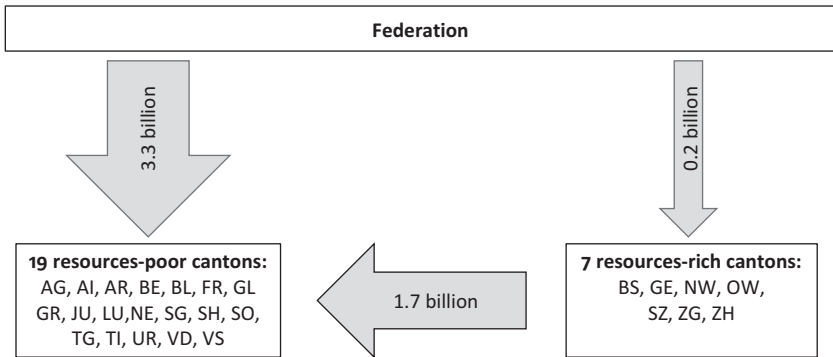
Federation

3.3 billion

0.2 billion

**19 resources-poor cantons:**
AG, AI, AR, BE, BL, FR, GL
GR, JU, LU,NE, SG, SH, SO,
TG, TI, UR, VD, VS

1.7 billion

**7 resources-rich cantons:**
BS, GE, NW, OW,
SZ, ZG, ZH